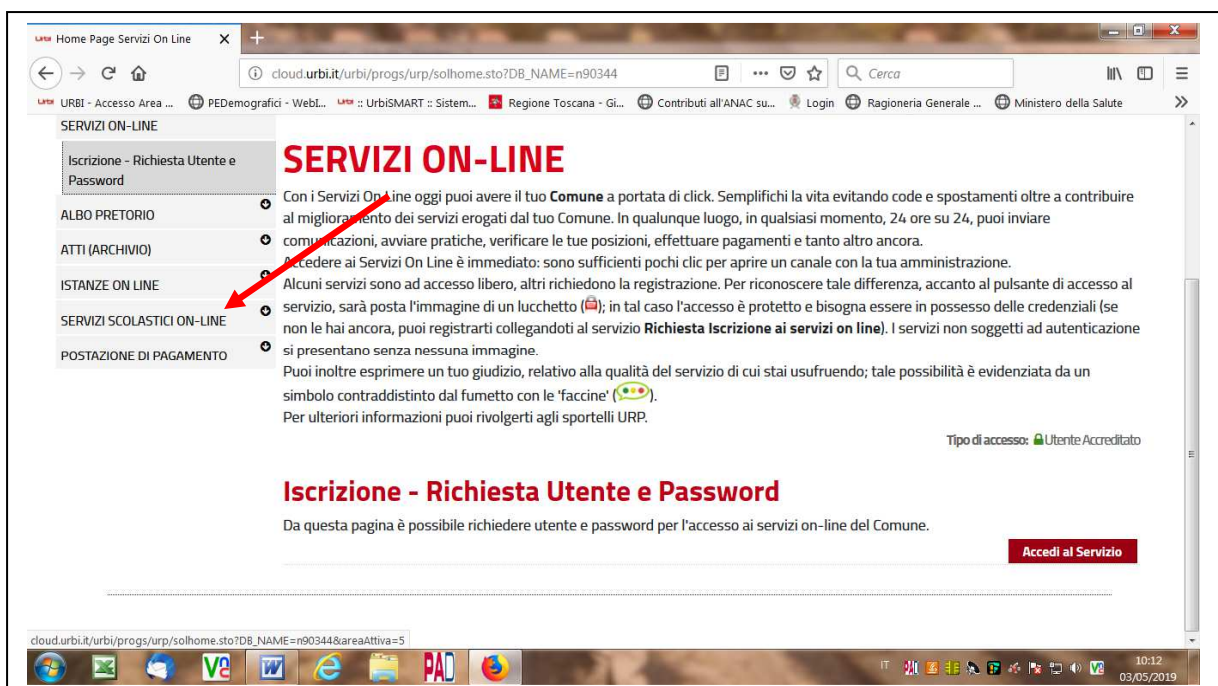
Home Page Servizi On Line

cloud.urbi.it/urbi/progs/urp/solhome.sto?DB_NAME=n90344

Cerca

URBI - Accesso Area ... PEDemografici - WebI... :: UrbiSMART :: Sistem... Regione Toscana - Gi... Contributi all'ANAC su... Login Ragioneria Generale ... Ministero della Salute

SERVIZI ON-LINE

Iscrizione - Richiesta Utente e Password

ALBO PRETORIO

ATTI (ARCHIVIO)

ISTANZE ON LINE

SERVIZI SCOLASTICI ON-LINE

POSTAZIONE DI PAGAMENTO

SERVIZI ON-LINE

Con i Servizi On Line oggi puoi avere il tuo **Comune** a portata di click. Semplifichi la vita evitando code e spostamenti oltre a contribuire al miglioramento dei servizi erogati dal tuo Comune. In qualunque luogo, in qualsiasi momento, 24 ore su 24, puoi inviare comunicazioni, avviare pratiche, verificare le tue posizioni, effettuare pagamenti e tanto altro ancora.
Accedere ai Servizi On Line è immediato: sono sufficienti pochi clic per aprire un canale con la tua amministrazione.
Alcuni servizi sono ad accesso libero, altri richiedono la registrazione. Per riconoscere tale differenza, accanto al pulsante di accesso al servizio, sarà posta l'immagine di un lucchetto (); in tal caso l'accesso è protetto e bisogna essere in possesso delle credenziali (se non le hai ancora, puoi registrarti collegandoti al servizio **Richiesta Iscrizione ai servizi on line**). I servizi non soggetti ad autenticazione si presentano senza nessuna immagine.
Puoi inoltre esprimere un tuo giudizio, relativo alla qualità del servizio di cui stai usufruendo; tale possibilità è evidenziata da un simbolo contraddistinto dal fumetto con le 'faccine' ().
Per ulteriori informazioni puoi rivolgerti agli sportelli URP.

Tipo di accesso: Utente Accreditato

Iscrizione - Richiesta Utente e Password

Da questa pagina è possibile richiedere utente e password per l'accesso ai servizi on-line del Comune.

Accedi al Servizio

cloud.urbi.it/urbi/progs/urp/solhome.sto?DB_NAME=n90344&areaAttiva=5

IT 10:12 03/05/2019